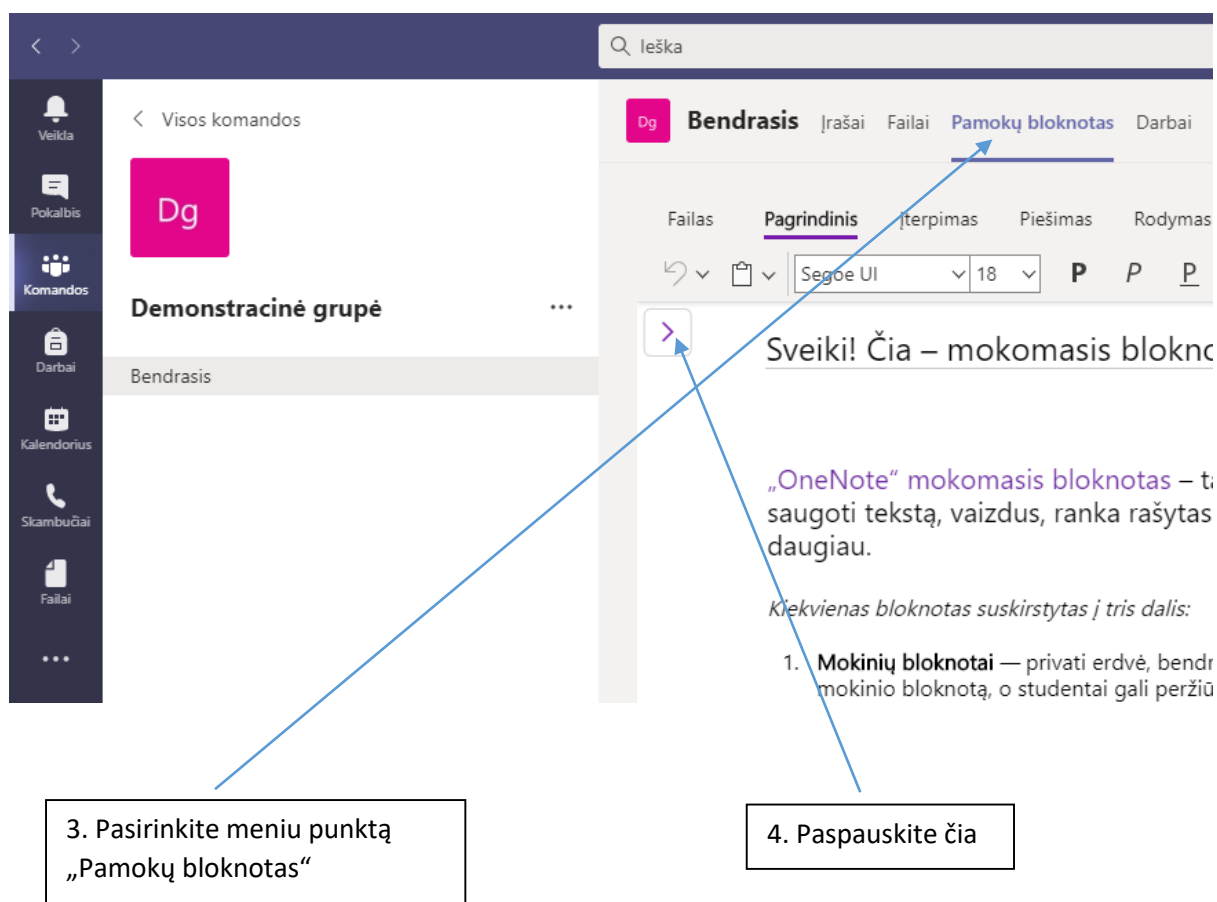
Ieška

Veikla
Pokalbis
Komandos
Darbai
Kalendorius
Skambučiai
Failai
...

Visos komandos

Dg

Demonstracinė grupė ...

Bendrasis

Dg Bendrasis Įrašai Failai Pamokų bloknotas Darbai

Failas Pagrindinis Įterpimas Piešimas Rodymas

Segoe UI 18 P P P

Sveiki! Čia – mokomasis blokn

„OneNote" mokomasis bloknotas – t saugoti tekstą, vaizdus, ranka rašytas daugiau.

Kiekvienas bloknotas suskirstytas į tris dalis:

1. Mokinių bloknotai — privati erdvė, bend mokinio bloknotą, o studentai gali peržiū

3. Pasirinkite meniu punktą „Pamokų bloknotas“

4. Paspauskite čia